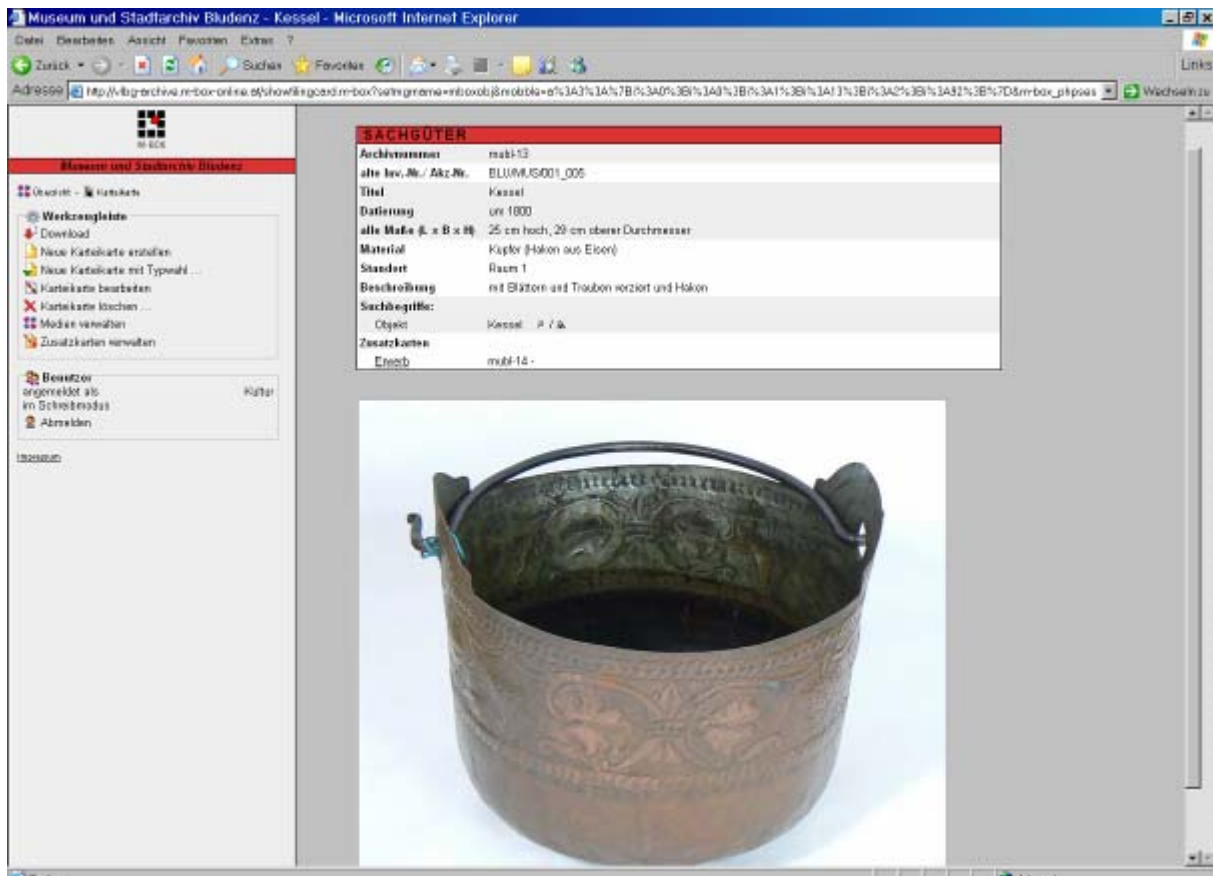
Museum und Stadtarchiv Bludenz - Kessel - Microsoft Internet Explorer

Datei Bearbeiten Ansicht Favoriten Extras ?

Zurück Suchen Favoriten

Links

Adresse http://vlbg-archive.m-box-online.at/showfilingcard.m-box?setmgmname=mboxobj&mobble=a%3A3%3A%7B%3A0%3Bi%3A0%3Bi%3A1%3Bi%3A13%3Bi%3A2%3Bi%3A92%3B%7D&m-box_phpses Wechseln zu

M-BOX

Museum und Stadtarchiv Bludenz

Übersicht - Karteikarte

Werkzeugleiste
Download
Neue Karteikarte erstellen
Neue Karteikarte mit Typwahl ...
Karteikarte bearbeiten
Karteikarte löschen ...
Medien verwalten
Zusatzkarten verwalten

Benutzer
angemeldet als Kultur
im Schreibmodus
Abmelden

Impressum

SACHGÜTER

| | |
|---|---|
| Archivnummer | mubl-13 |
| alte Inv.-Nr./ Akz.Nr. | BLU/MUS/001_005 |
| Titel | Kessel |
| Datierung | um 1800 |
| alle Maße (L x B x H) | 25 cm hoch, 29 cm oberer Durchmesser |
| Material | Kupfer (Haken aus Eisen) |
| Standort | Raum 1 |
| Beschreibung | mit Blättern und Trauben verziert und Haken |
| Suchbegriffe: | |
| Objekt | Kessel |
| Zusatzkarten | |
| Erwerb | mubl-14 - |